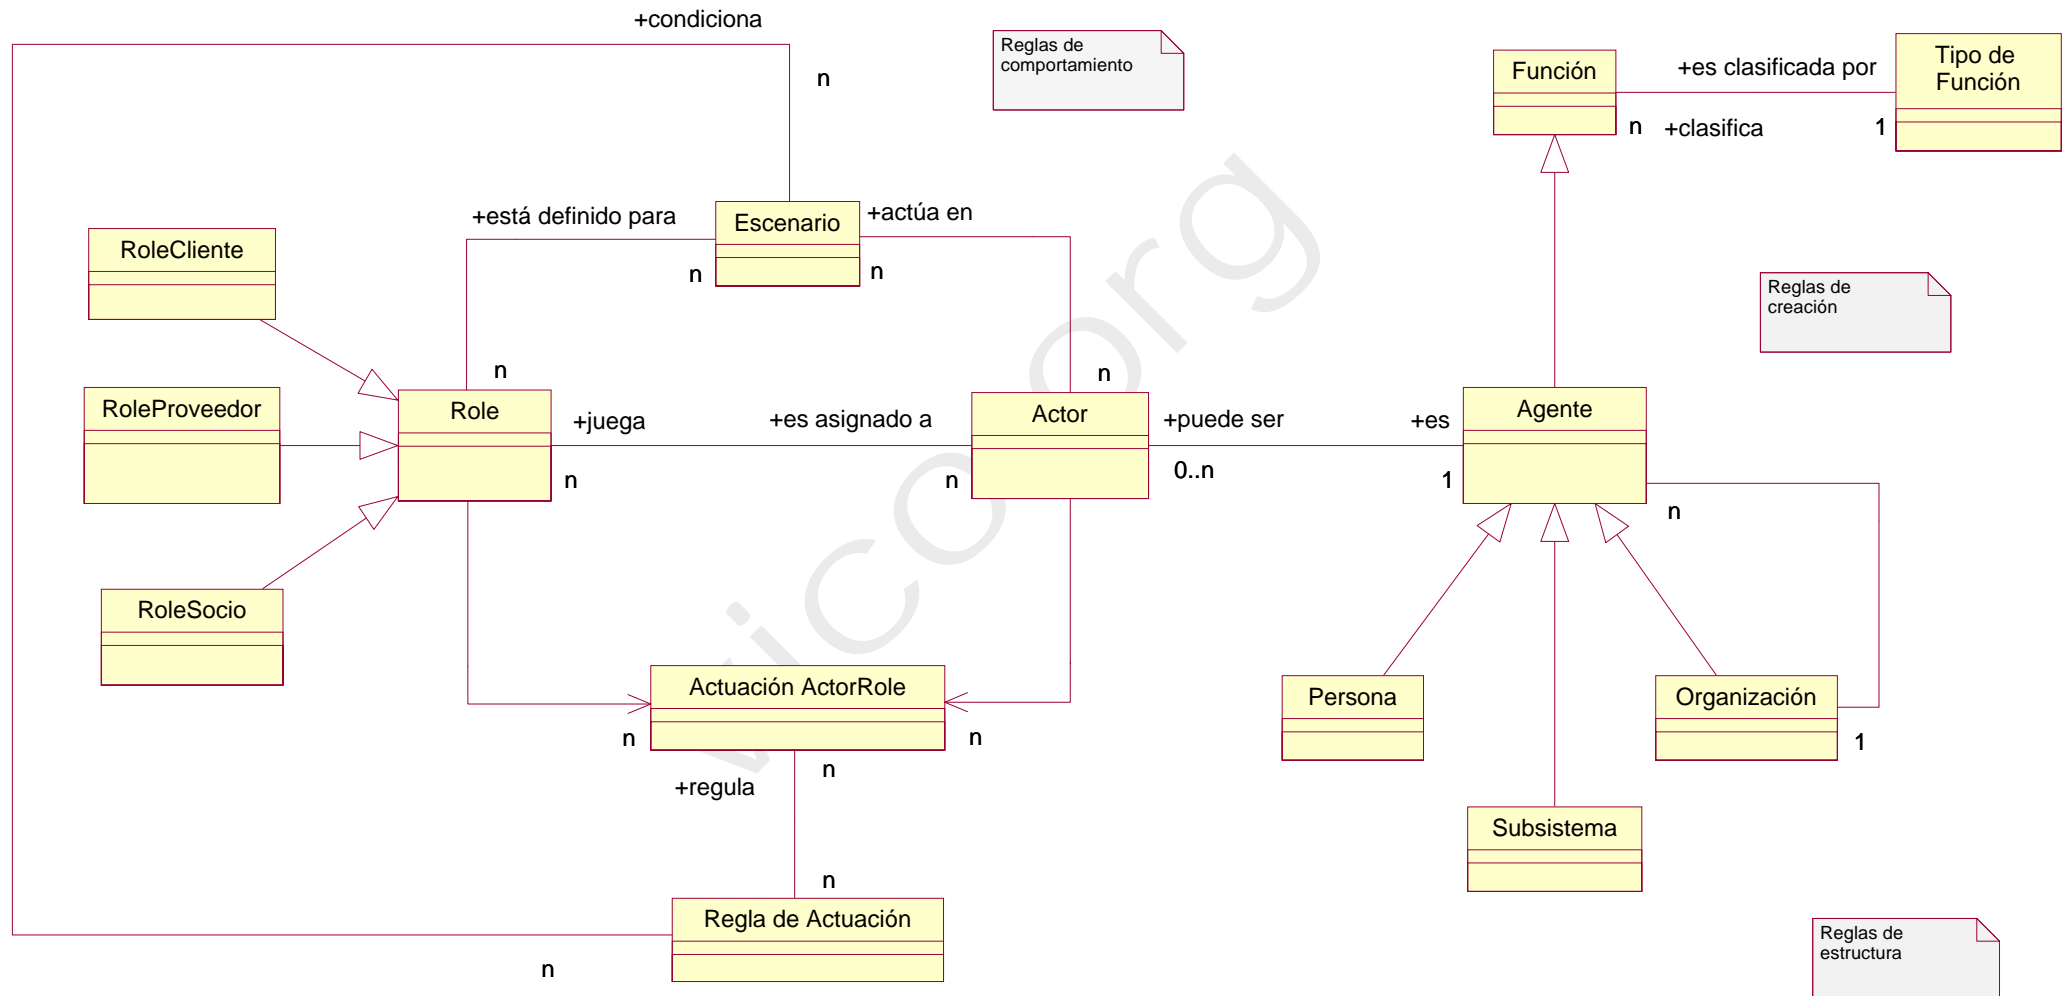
+condiciona

n

Reglas de comportamiento

Función

+es clasificada por

Tipo de Función

n

+clasifica

1

+está definido para

Escenario

+actúa en

RoleCliente

n

n

Reglas de creación

n

n

RoleProveedor

Role

+juega

+es asignado a

Actor

+puede ser

+es

Agente

n

n

0..n

1

n

RoleSocio

Persona

Organización

Actuación ActorRole

n

n

1

n

+regula

Subsistema

n

Regla de Actuación

n

Reglas de estructura

ticoorg